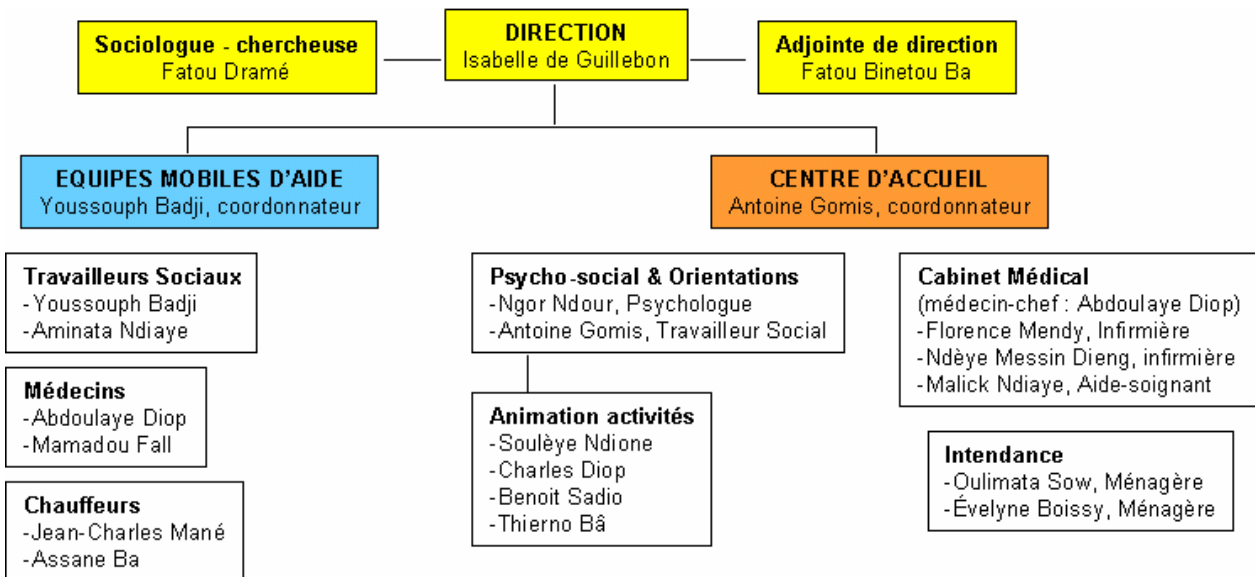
Sociologue - chercheuse
Fatou Dramé

DIRECTION
Isabelle de Guillebon

Adjointe de direction
Fatou Binetou Ba

EQUIPES MOBILES D'AIDE
Youssouph Badji, coordonnateur

CENTRE D'ACCUEIL
Antoine Gomis, coordonnateur

Travailleurs Sociaux
-Youssouph Badji
-Aminata Ndiaye

Médecins
-Abdoulaye Diop
-Mamadou Fall

Chauffeurs
-Jean-Charles Mané
-Assane Ba

Psycho-social & Orientations
-Ngor Ndour, Psychologue
-Antoine Gomis, Travailleur Social

Animation activités
-Soulèye Ndione
-Charles Diop
-Benoit Sadio
-Thierno Bâ

Cabinet Médical
(médecin-chef : Abdoulaye Diop)
-Florence Mendy, Infirmière
-Ndèye Messin Dieng, infirmière
-Malick Ndiaye, Aide-soignant

Intendance
-Oulimata Sow, Ménagère
-Évelyne Boissy, Ménagère